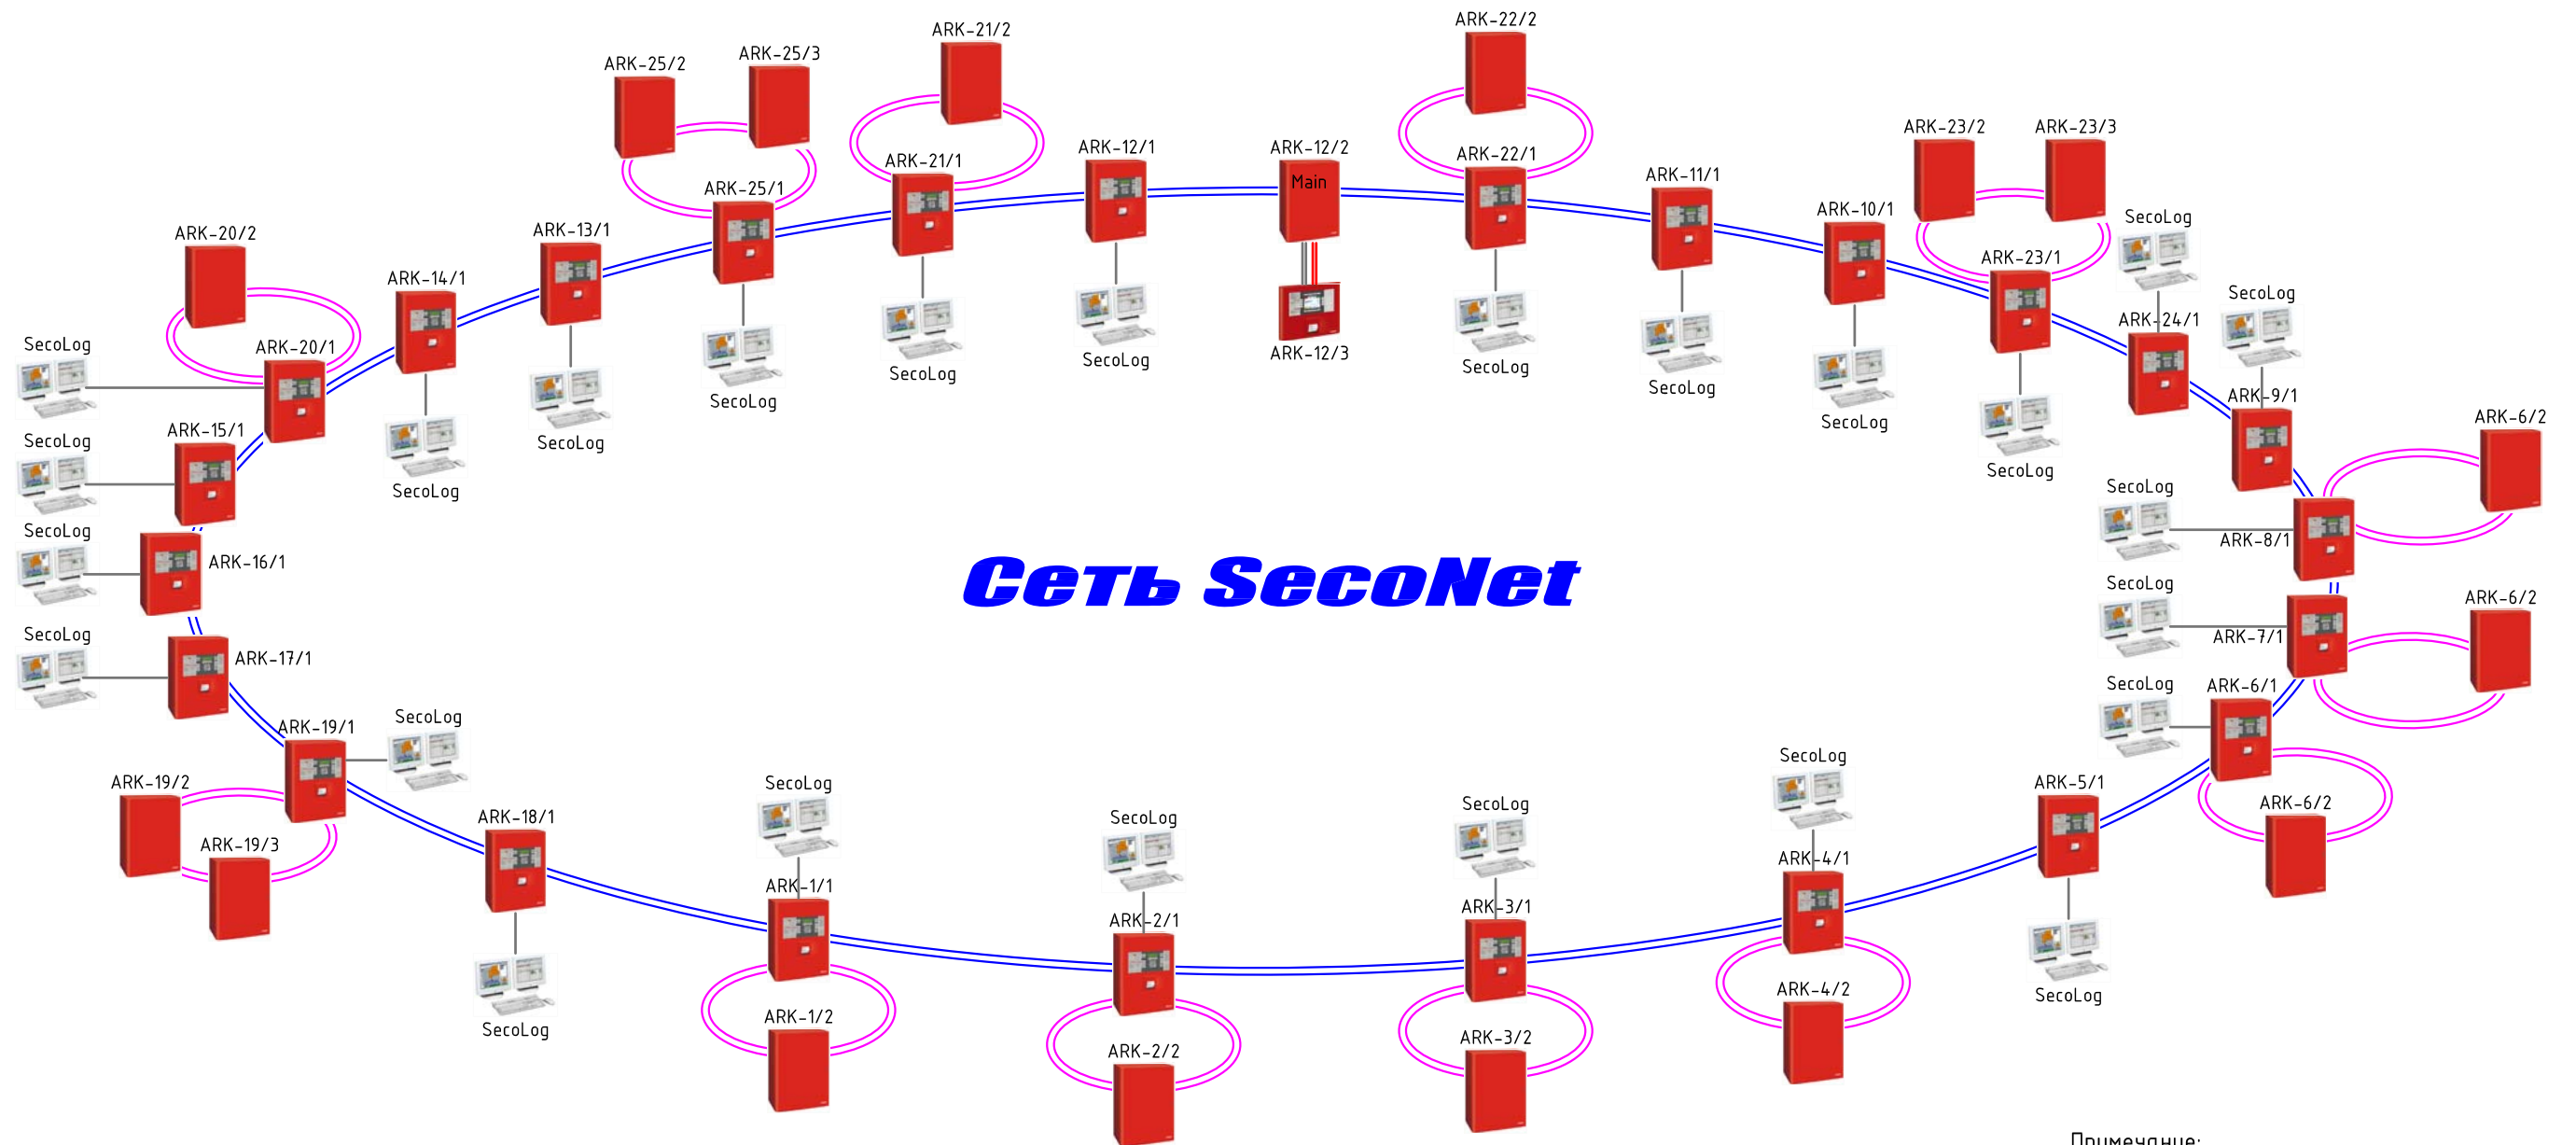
Сеть SecoNet

ARK-25/2
ARK-25/3
ARK-21/2
ARK-22/2
ARK-21/1
ARK-12/1
ARK-12/2
Main
ARK-22/1
ARK-25/1
ARK-11/1
ARK-23/2
ARK-23/3
ARK-10/1
SecoLog
ARK-23/1
ARK-13/1
ARK-20/2
ARK-14/1
SecoLog
ARK-24/1
ARK-12/3
SecoLog
SecoLog
SecoLog
SecoLog
SecoLog
ARK-20/1
SecoLog
SecoLog
ARK-9/1
ARK-6/2
SecoLog
SecoLog
ARK-15/1
SecoLog
SecoLog
SecoLog
SecoLog
ARK-8/1
SecoLog
ARK-16/1
SecoLog
ARK-6/2
SecoLog
ARK-7/1
ARK-17/1
SecoLog
ARK-6/1
ARK-19/1
SecoLog
SecoLog
ARK-19/2
SecoLog
SecoLog
SecoLog
ARK-5/1
ARK-6/2
ARK-19/3
ARK-18/1
ARK-4/1
ARK-1/1
ARK-2/1
ARK-3/1
SecoLog
SecoLog
ARK-4/2
ARK-1/2
ARK-3/2
ARK-2/2
Примечание: